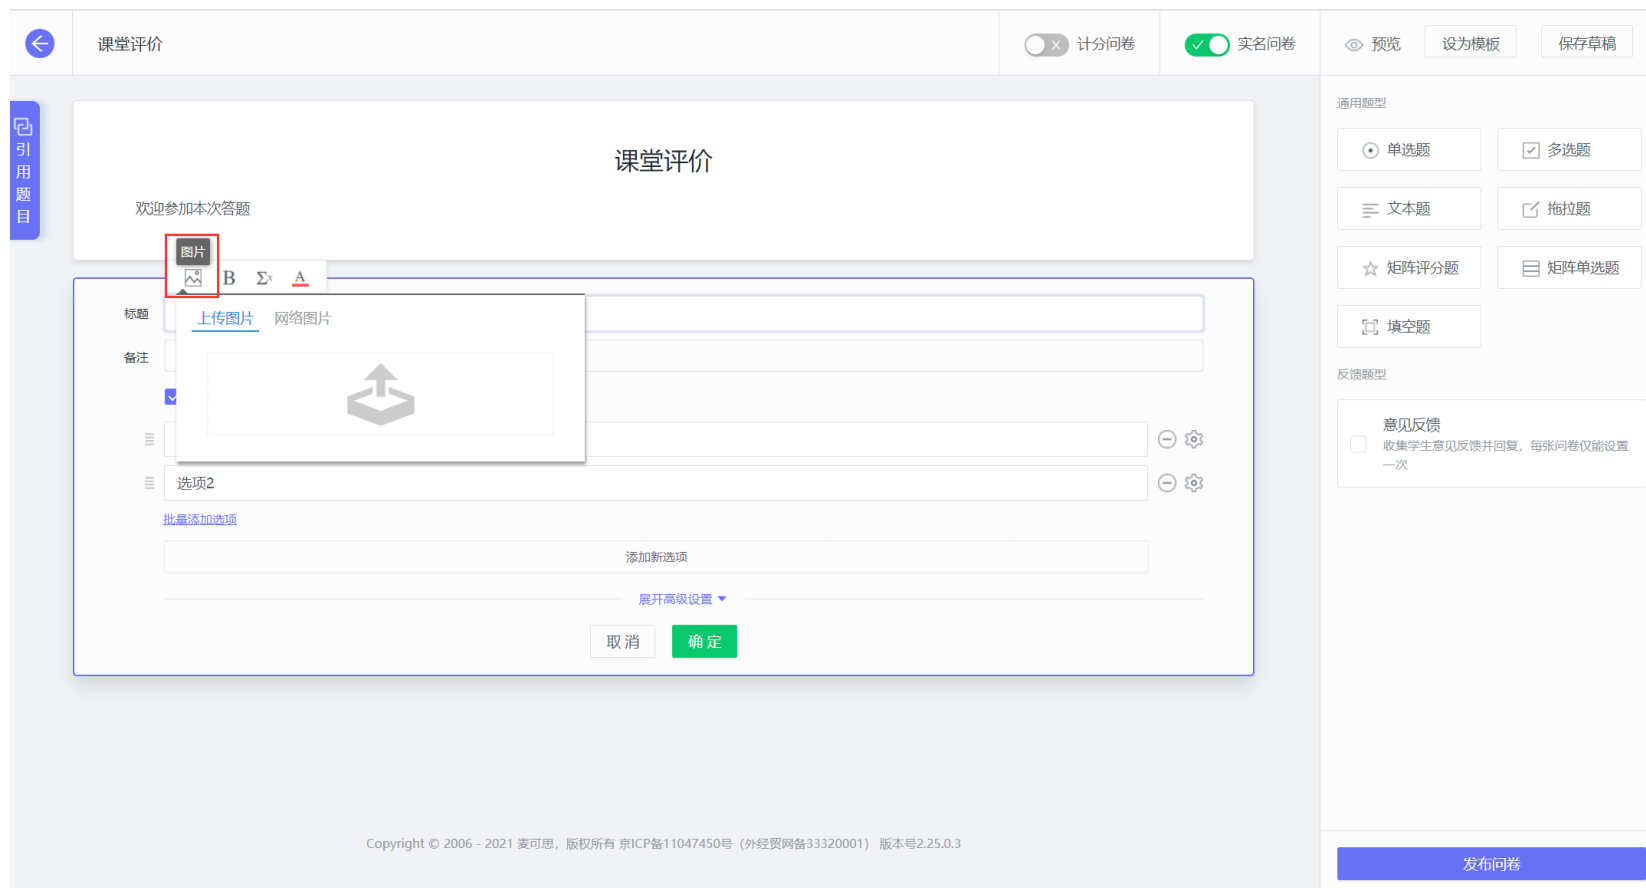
课堂评价

计分问卷

实名问卷

预览

设为模板

保存草稿

引用题目

课堂评价

欢迎参加本次答题

图片

B $\Sigma^x$ A

标题

备注

上传图片 网络图片

选项2

批量添加选项

添加新选项

展开高级设置

取消

确定

通用题型

单选题

多选题

文本题

拖拉题

矩阵评分题

矩阵单选题

填空题

反馈题型

意见反馈

收集学生意见反馈并回复，每张问卷仅能设置一次

Copyright © 2006 - 2021 麦可思，版权所有 京ICP备11047450号（外经贸网备33320001） 版本号2.25.0.3

发布问卷